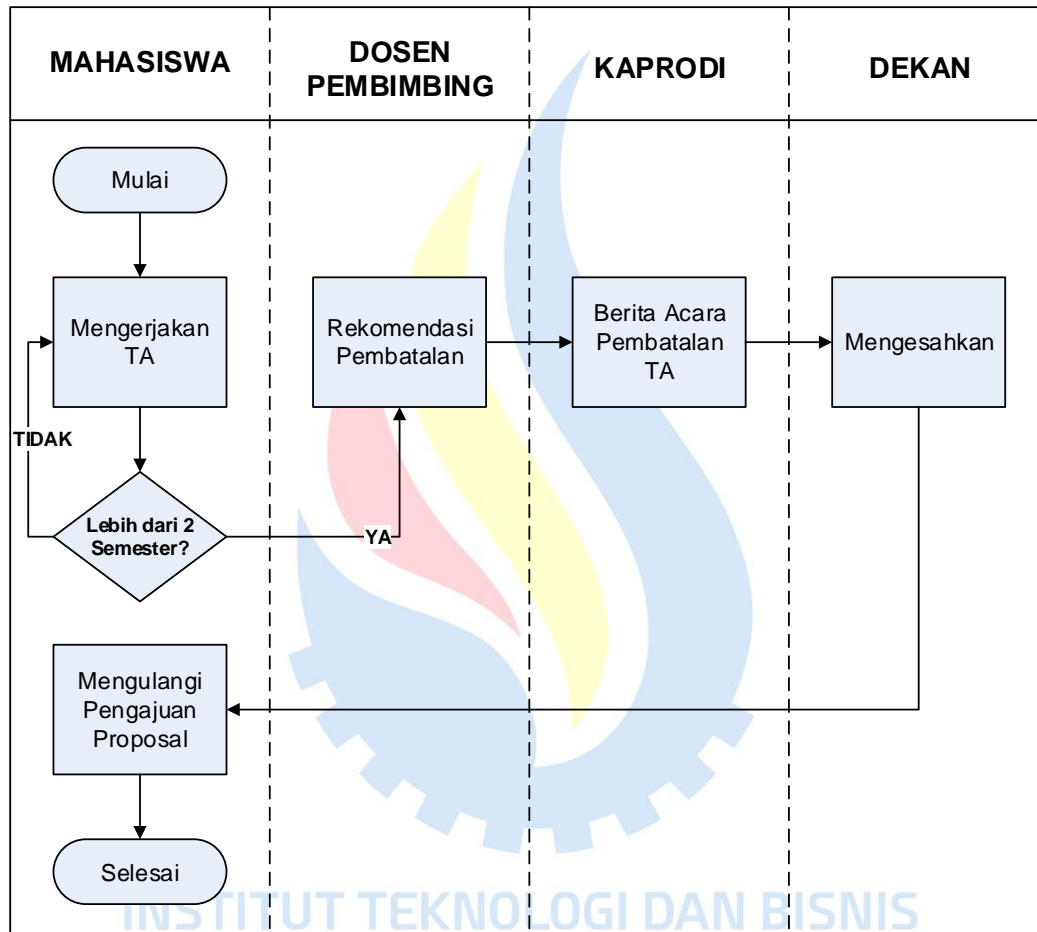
MAHASISWA

DOSEN PEMBIMBING

KAPRODI

DEKAN

Mulai

Mengerjakan TA

TIDAK

Lebih dari 2 Semester?

YA

Rekomendasi Pembatalan

Berita Acara Pembatalan TA

Mengesahkan

Mengulangi Pengajuan Proposal

Selesai

INSTITUT TEKNOLOGI DAN BISNIS